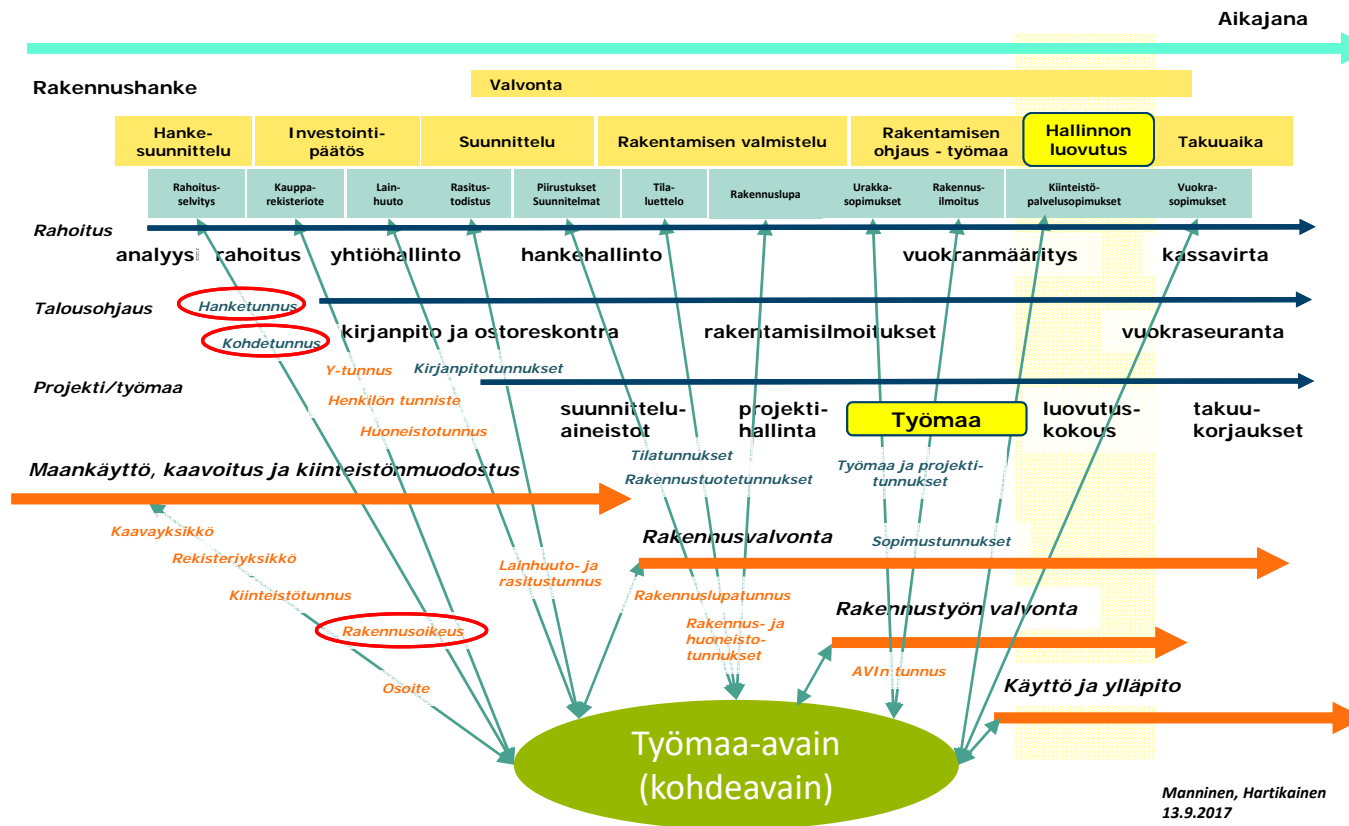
Aikajana

Rakennushanke

Valvonta

Hankesuunnittelu

Investointipäätös

Suunnittelu

Rakentamisen valmistelu

Rakentamisen ohjaus - työmaa

Hallinnon luovutus

Takuuaika

Rahoitusselvitys

Kauppakirjat rekisteriote

Lainhuuto

Rasitustodistus

Piirustukset Suunnitelmat

Tilaluettelo

Rakennuslupa

Urakkasopimukset

Rakennusilmoitus

Kiinteistöpalvelusopimukset

Vuokrasopimukset

Rahoitus

analyysi rahoitus yhtiöhallinto hankehallinto vuokranmääritys kassavirta

Talousohjaus

Hanketunnus

Kohdetunnus

kirjanpito ja ostoreskontra rakentamisilmoitukset vuokraseuranta

Y-tunnus

Kirjanpitotunnukset

Projekti/työmaa

Henkilön tunniste

Huoneistotunnus

suunnitteluaineistot projektihallinta

Työmaa

luovutuskokous takuukorjaukset

Maankäyttö, kaavoitus ja kiinteistönmuodostus

Tilatunnukset

Rakennustuotetunnukset

Työmaa ja projektitunnukset

Kaavayksikkö

Rekisteriyksikkö

Kiinteistötunnus

Rakennusoikeus

Osoite

Lainhuuto- ja rasitustunnus

Rakennusvalvonta

Sopimustunnukset

Rakennuslupatunnus

Rakennus- ja huoneistotunnukset

Rakennustyön valvonta

AVIn tunnus

Käyttö ja ylläpito

Työmaa-avain (kohdeavain)

Manninen, Hartikainen 13.9.2017